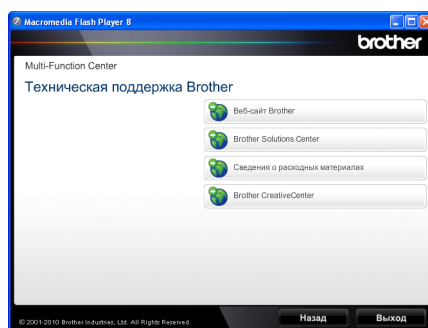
Macromedia Flash Player 8

brother

Multi-Function Center

Техническая поддержка Brother

Веб-сайт Brother

Brother Solutions Center

Сведения о расходных материалах

Brother CreativeCenter

© 2001-2010 Brother Industries, Ltd. All Rights Reserved.

Назад

Выход